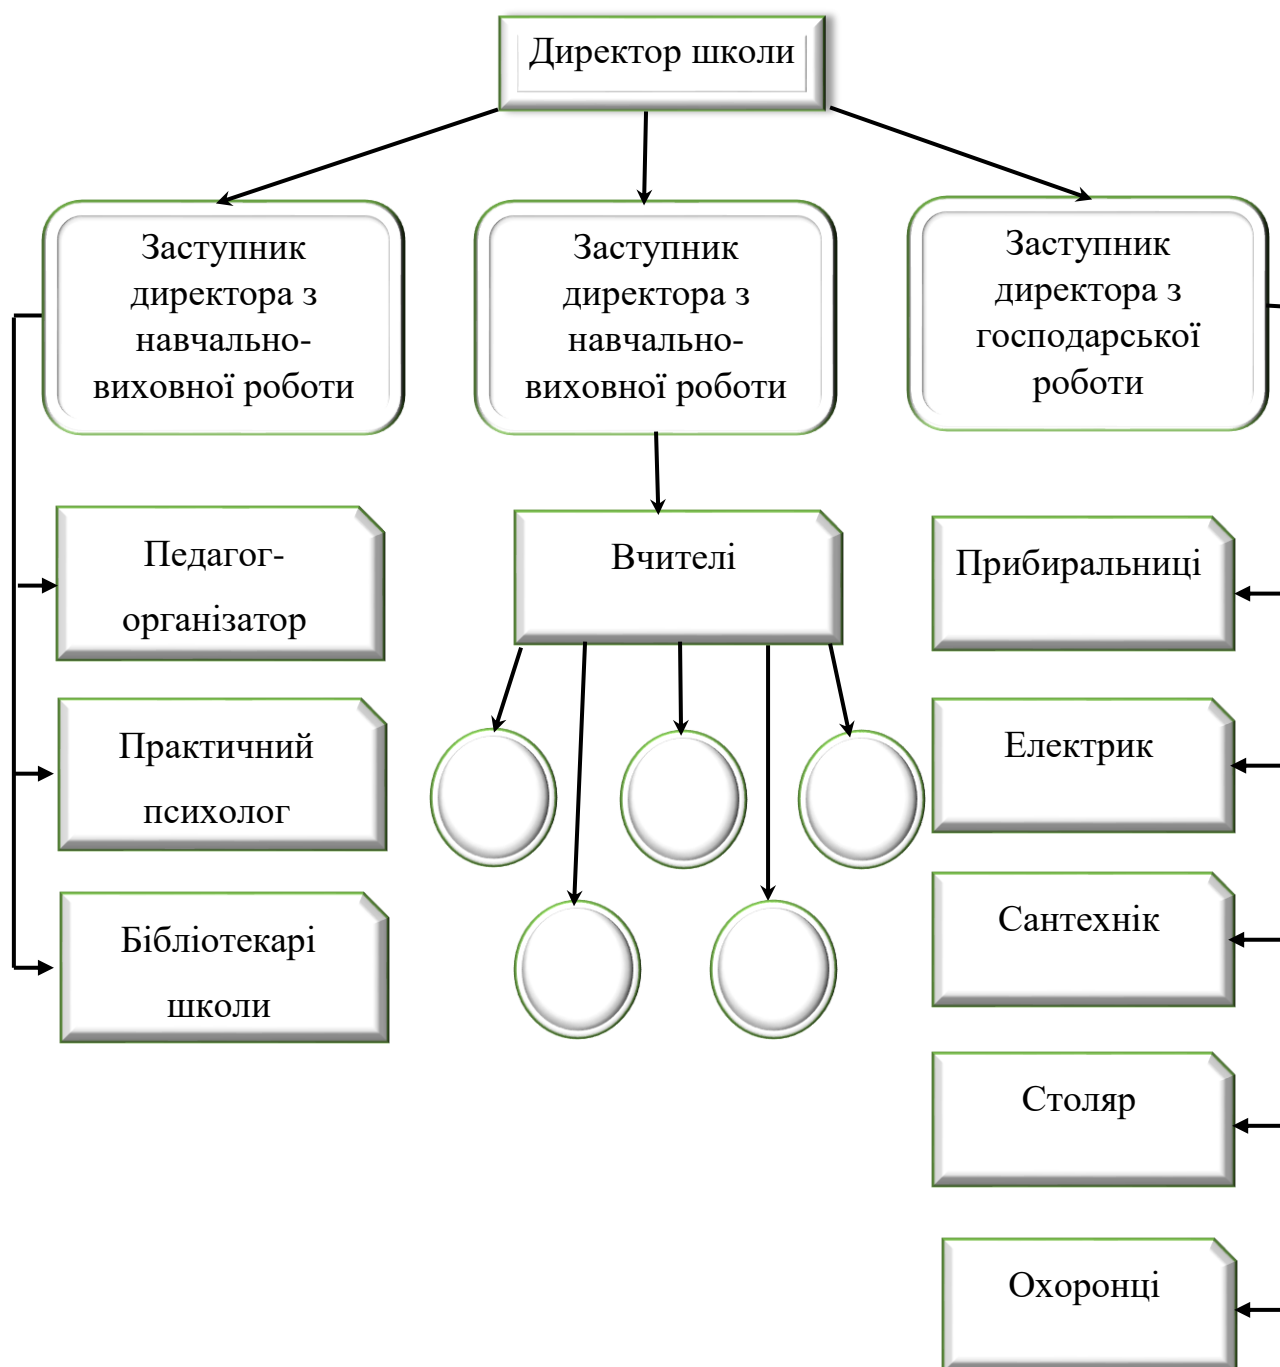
Директор школи

Заступник директора з навчально-виховної роботи

Заступник директора з навчально-виховної роботи

Заступник директора з господарської роботи

Педагог-організатор

Практичний психолог

Бібліотекарі школи

Вчителі

Прибиральниці

Електрик

Сантехнік

Столяр

Охоронці